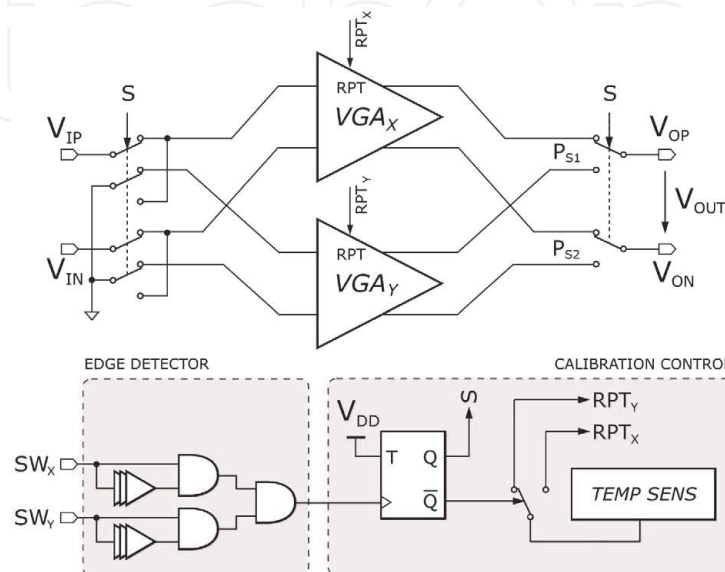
$RPT_X$

S

RPT
$VGA_X$

S

$V_{IP}$

$V_{OP}$

$P_{S1}$

$RPT_Y$

$V_{OUT}$

RPT
$VGA_Y$

$P_{S2}$

$V_{IN}$

$V_{ON}$

EDGE DETECTOR

CALIBRATION CONTRO

$V_{DD}$

S

$RPT_Y$

$RPT_X$

T

Q

$SW_X$

$\overline{Q}$

TEMP SENS

$SW_Y$